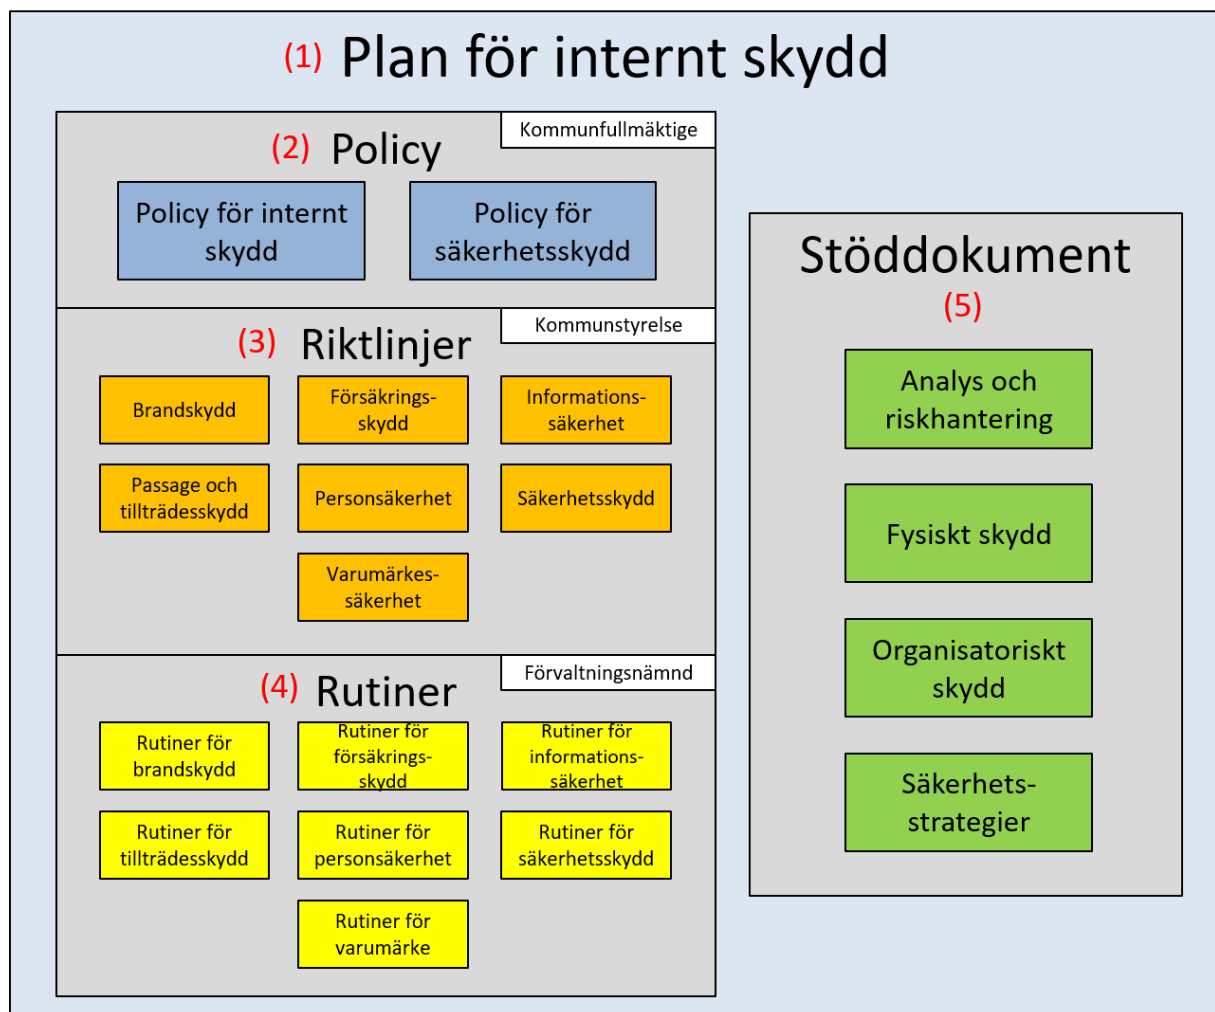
(1) Plan för internt skydd

(2) Policy

Kommunfullmäktige

Policy för internt skydd

Policy för säkerhetsskydd

(3) Riktlinjer

Kommunstyrelse

Brandskydd

Försäkrings-skydd

Informations-säkerhet

Passage och tillträdesskydd

Personsäkerhet

Säkerhetsskydd

Varumärkes-säkerhet

(4) Rutiner

Förvaltningsnämnd

Rutiner för brandskydd

Rutiner för försäkrings-skydd

Rutiner för informations-säkerhet

Rutiner för tillträdesskydd

Rutiner för personsäkerhet

Rutiner för säkerhetsskydd

Rutiner för varumärke

Stöddokument

(5)

Analys och riskhantering

Fysiskt skydd

Organisatoriskt skydd

Säkerhets-strategier